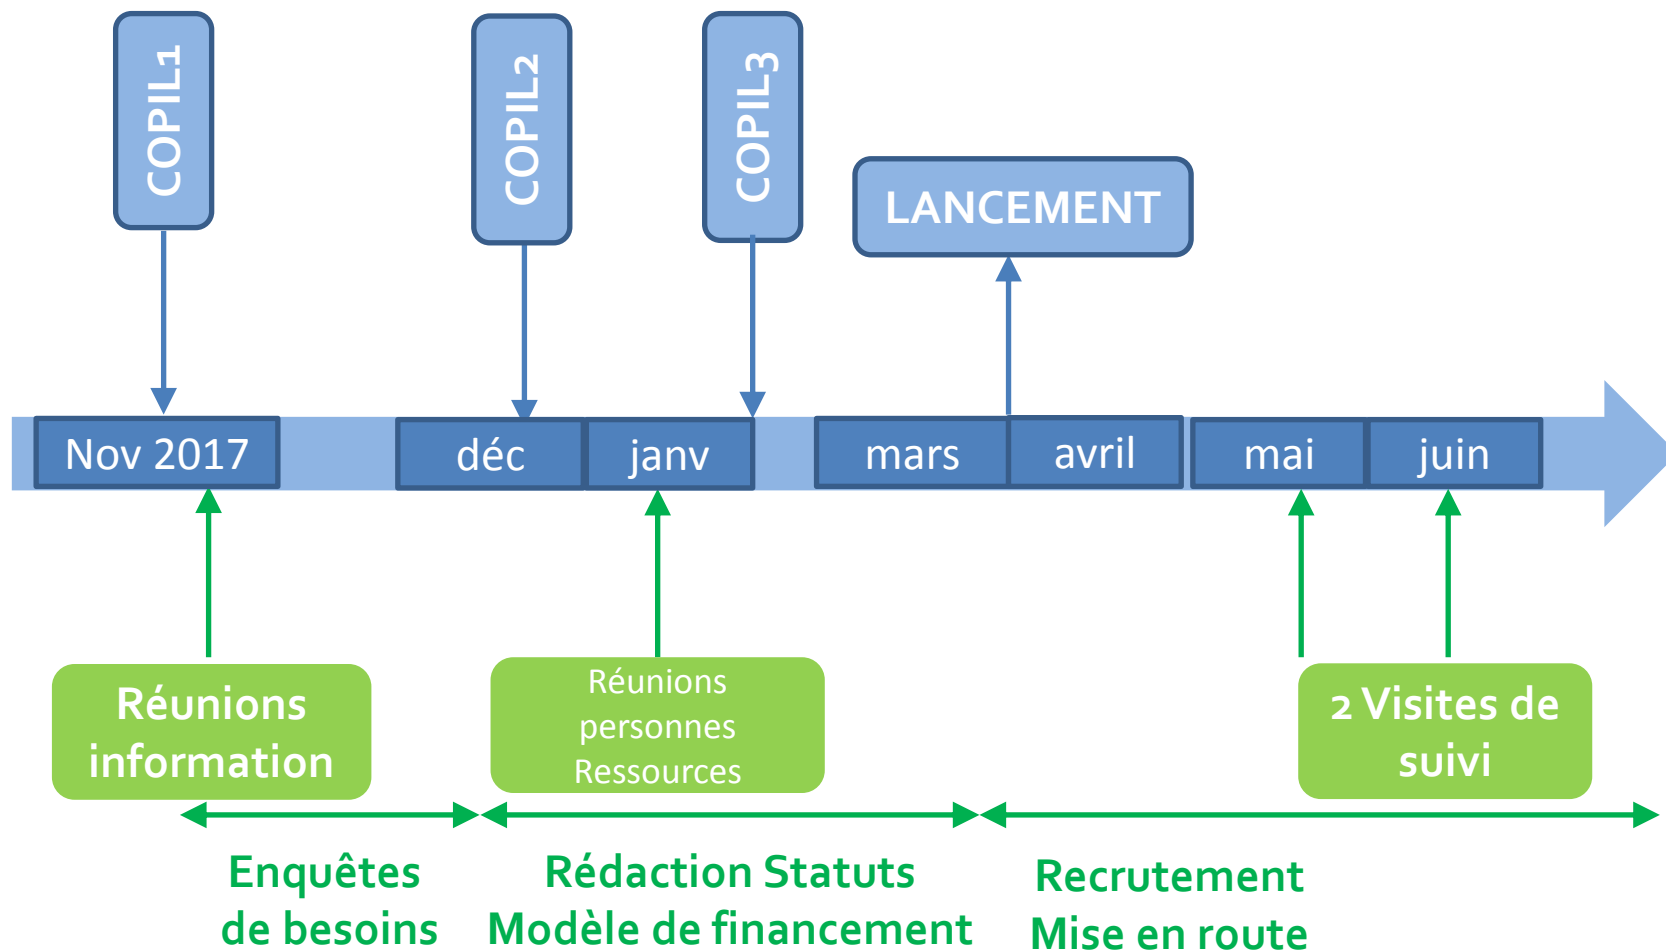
COPIL1

COPIL2

COPIL3

LANCEMENT

Nov 2017

déc

janv

mars

avril

mai

juin

Réunions information

Réunions personnes Ressources

2 Visites de suivi

Enquêtes de besoins

Rédaction Statuts Modèle de financement

Recrutement Mise en route